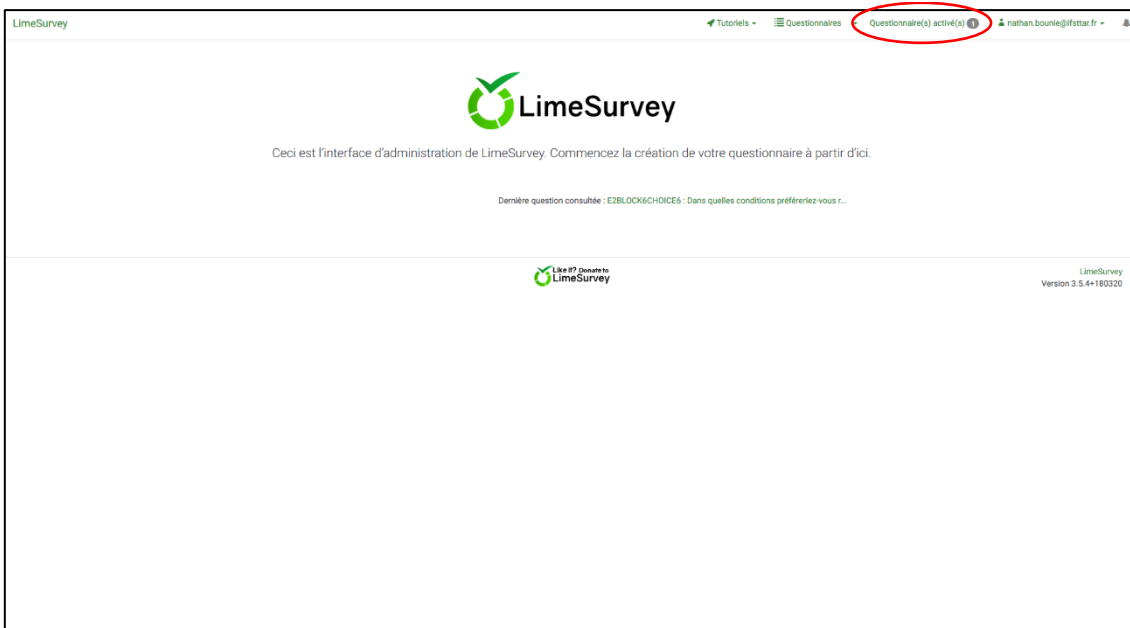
LimeSurvey

Tutoriels ▾ Questionnaires ▾ Questionnaire(s) activé(s) 1 nathan.bounie@ifsttar.fr ▾

LimeSurvey

Ceci est l'interface d'administration de LimeSurvey. Commencez la création de votre questionnaire à partir d'ici.

Dernière question consultée : E2BLOCK6CHOICE6 : Dans quelles conditions préférériez-vous r...

Like it? Donate to LimeSurvey

LimeSurvey
Version 3.5.4+180320